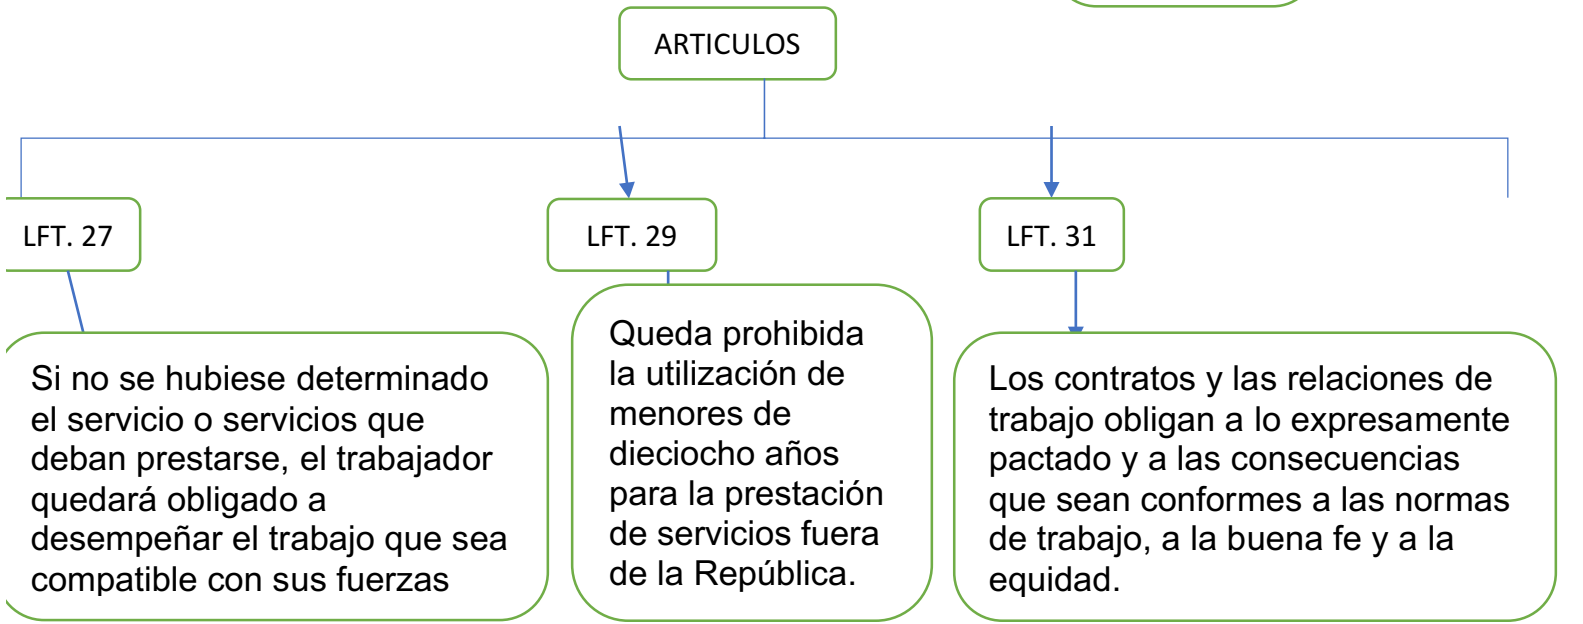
ARTICULOS

LFT. 27

LFT. 29

LFT. 31

Si no se hubiese determinado el servicio o servicios que deban prestarse, el trabajador quedará obligado a desempeñar el trabajo que sea compatible con sus fuerzas

Queda prohibida la utilización de menores de dieciocho años para la prestación de servicios fuera de la República.

Los contratos y las relaciones de trabajo obligan a lo expresamente pactado y a las consecuencias que sean conformes a las normas de trabajo, a la buena fe y a la equidad.